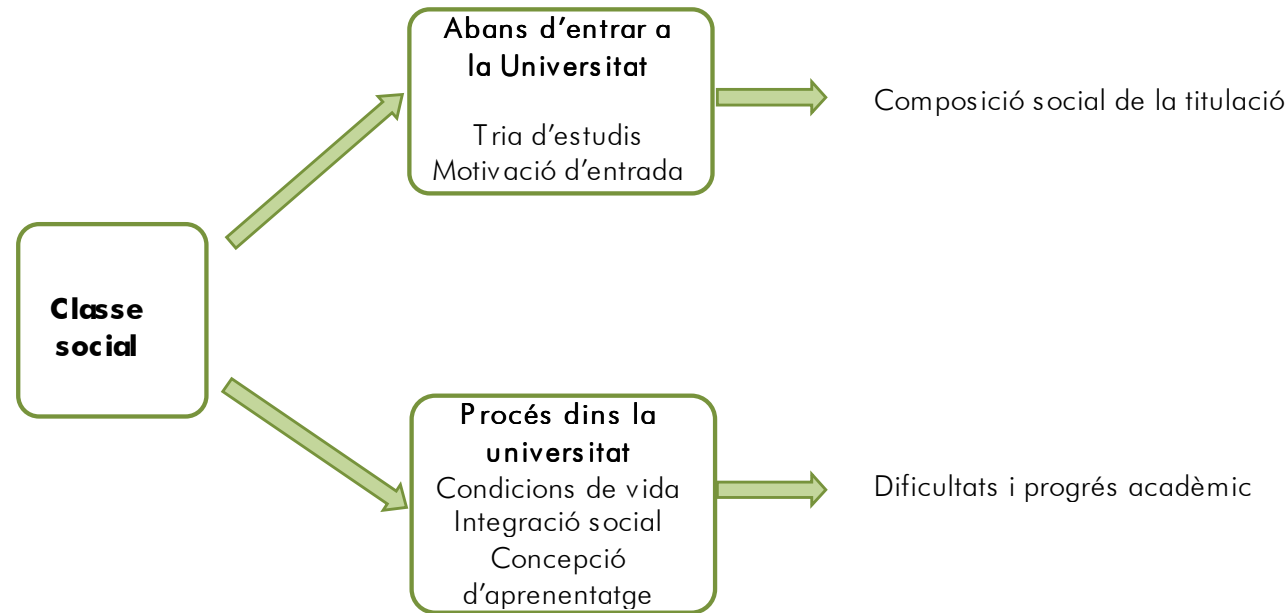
Classe social

Abans d'entrar a la Universitat

Tria d'estudis
Motivació d'entrada

Composició social de la titulació

Procés dins la universitat
Condicions de vida
Integració social
Concepció d'aprenentatge

Dificultats i progrés acadèmic